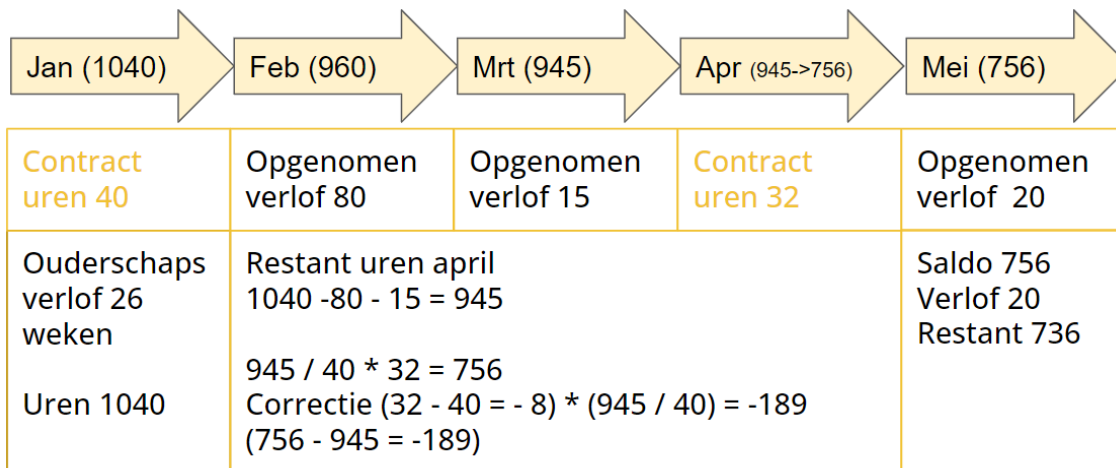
Jan (1040)

Feb (960)

Mrt (945)

Apr (945->756)

Mei (756)

| Contract uren 40 | Opgenomen verlof 80 | Opgenomen verlof 15 | Contract uren 32 | Opgenomen verlof 20 |
|---|---|---|---|---|
| Ouderschaps verlof 26 weken<br><br>Uren 1040 | Restant uren april<br>1040 -80 - 15 = 945<br><br>945 / 40 * 32 = 756<br>Correctie (32 - 40 = - 8) * (945 / 40) = -189<br>(756 - 945 = -189) | | | Saldo 756<br>Verlof 20<br>Restant 736 |